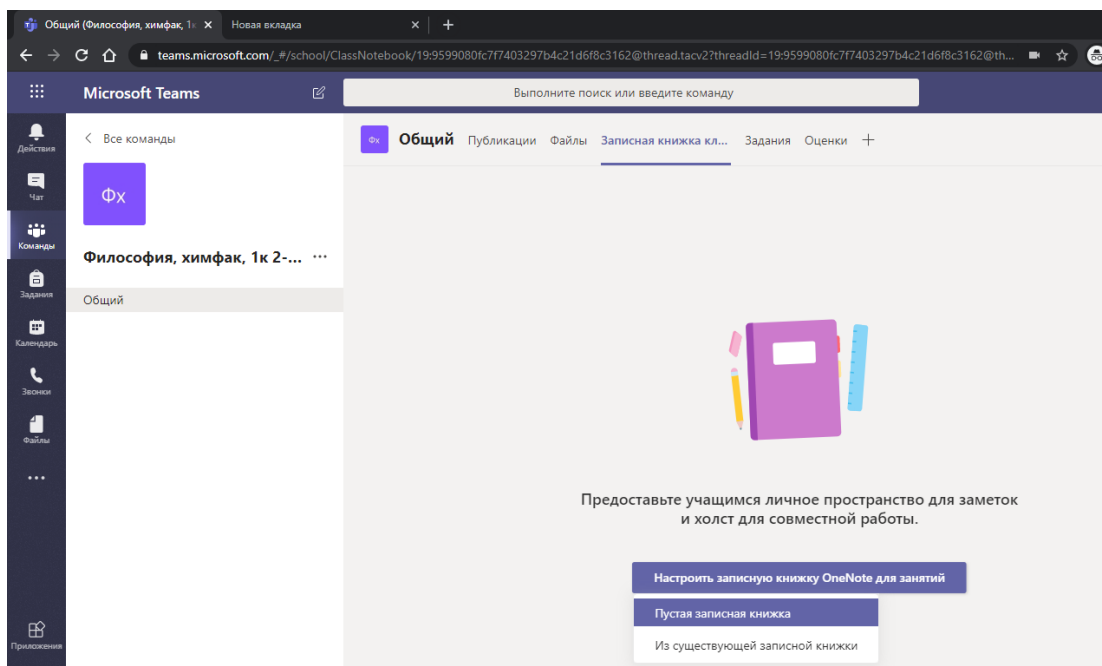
Общий (Философия, химфак, 1к ×
Новая вкладка ×
+

teams.microsoft.com/_#/school/ClassNotebook/19:9599080fc7f7403297b4c21d6f8c3162@thread.tacv2?threadId=19:9599080fc7f7403297b4c21d6f8c3162@th...

Microsoft Teams

Выполните поиск или введите команду

Действия
Чат
Команды
Задания
Календарь
Звонки
Файлы
...
Приложения

< Все команды

Фх

Философия, химфак, 1к 2-... ...

Общий

Фх Общий Публикации Файлы Записная книжка кл... Задания Оценки +

Предоставьте учащимся личное пространство для заметок и холст для совместной работы.

Настроить записную книжку OneNote для занятий

Пустая записная книжка

Из существующей записной книжки